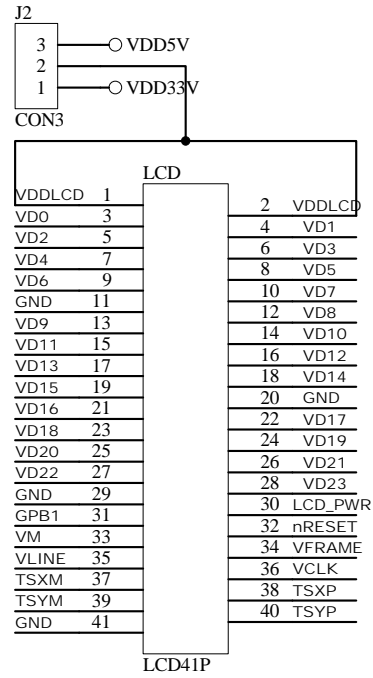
J2
3 VDD5V
2
1 VDD33V
CON3

LCD

VDDLCD 1
VD0 3
VD2 5
VD4 7
VD6 9
GND 11
VD9 13
VD11 15
VD13 17
VD15 19
VD16 21
VD18 23
VD20 25
VD22 27
GND 29
GPB1 31
VM 33
VLINE 35
TSXM 37
TSYM 39
GND 41

2 VDDLCD
4 VD1
6 VD3
8 VD5
10 VD7
12 VD8
14 VD10
16 VD12
18 VD14
20 GND
22 VD17
24 VD19
26 VD21
28 VD23
30 LCD_PWR
32 nRESET
34 VFRAME
36 VCLK
38 TSXP
40 TSYP

LCD41P